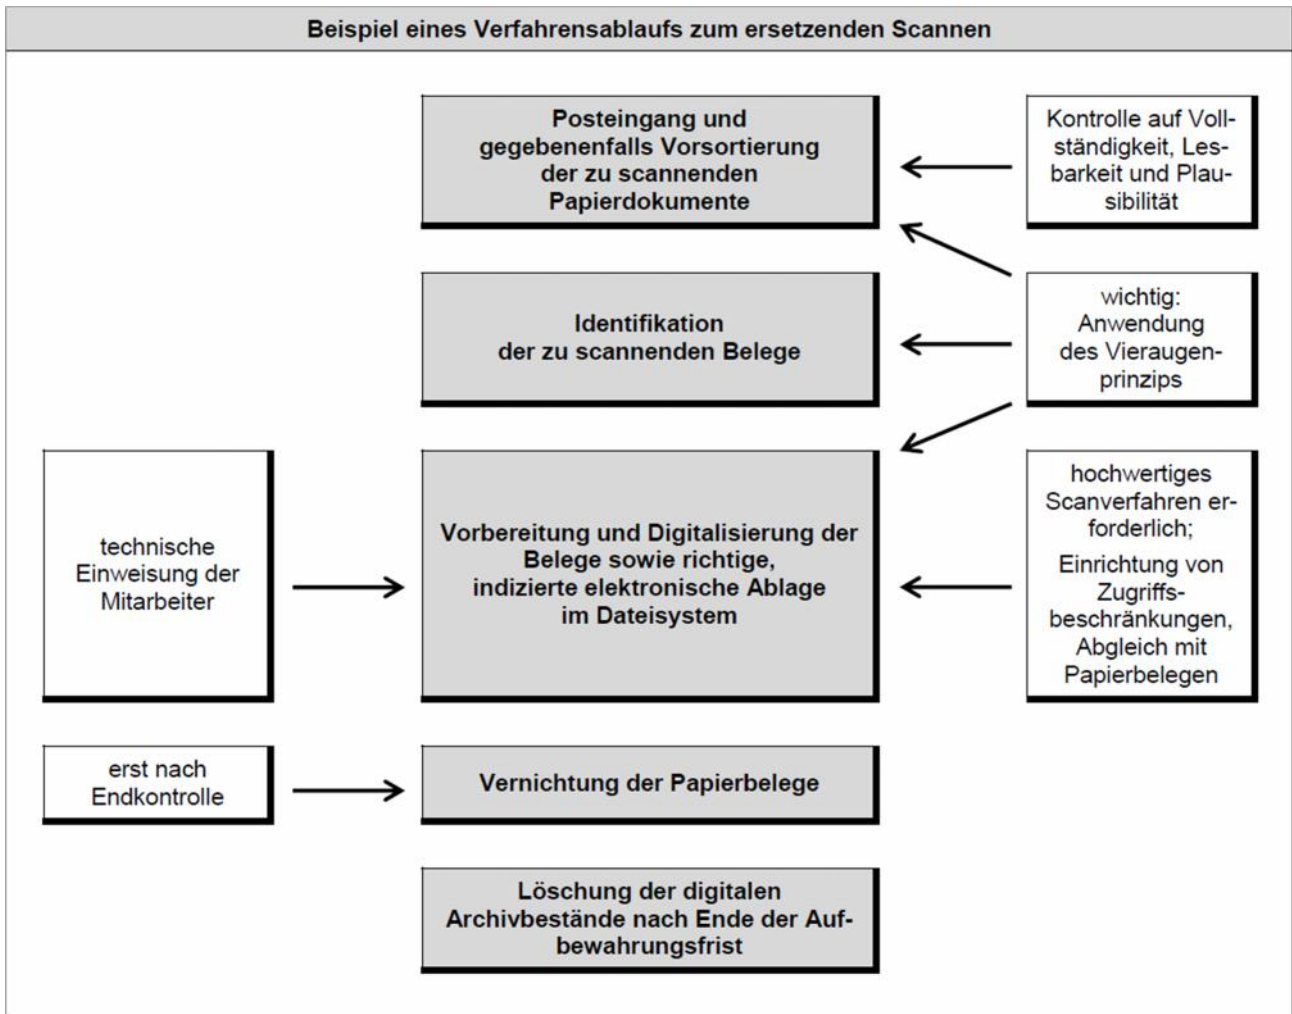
Beispiel eines Verfahrensablaufs zum ersetzenden Scannen

Posteingang und gegebenenfalls Vorsortierung der zu scannenden Papierdokumente

Kontrolle auf Vollständigkeit, Lesbarkeit und Plausibilität

Identifikation der zu scannenden Belege

wichtig: Anwendung des Vieraugenprinzips

technische Einweisung der Mitarbeiter

Vorbereitung und Digitalisierung der Belege sowie richtige, indizierte elektronische Ablage im Dateisystem

hochwertiges Scanverfahren erforderlich;

Einrichtung von Zugriffsbeschränkungen, Abgleich mit Papierbelegen

erst nach Endkontrolle

Vernichtung der Papierbelege

Löschung der digitalen Archivbestände nach Ende der Aufbewahrungsfrist